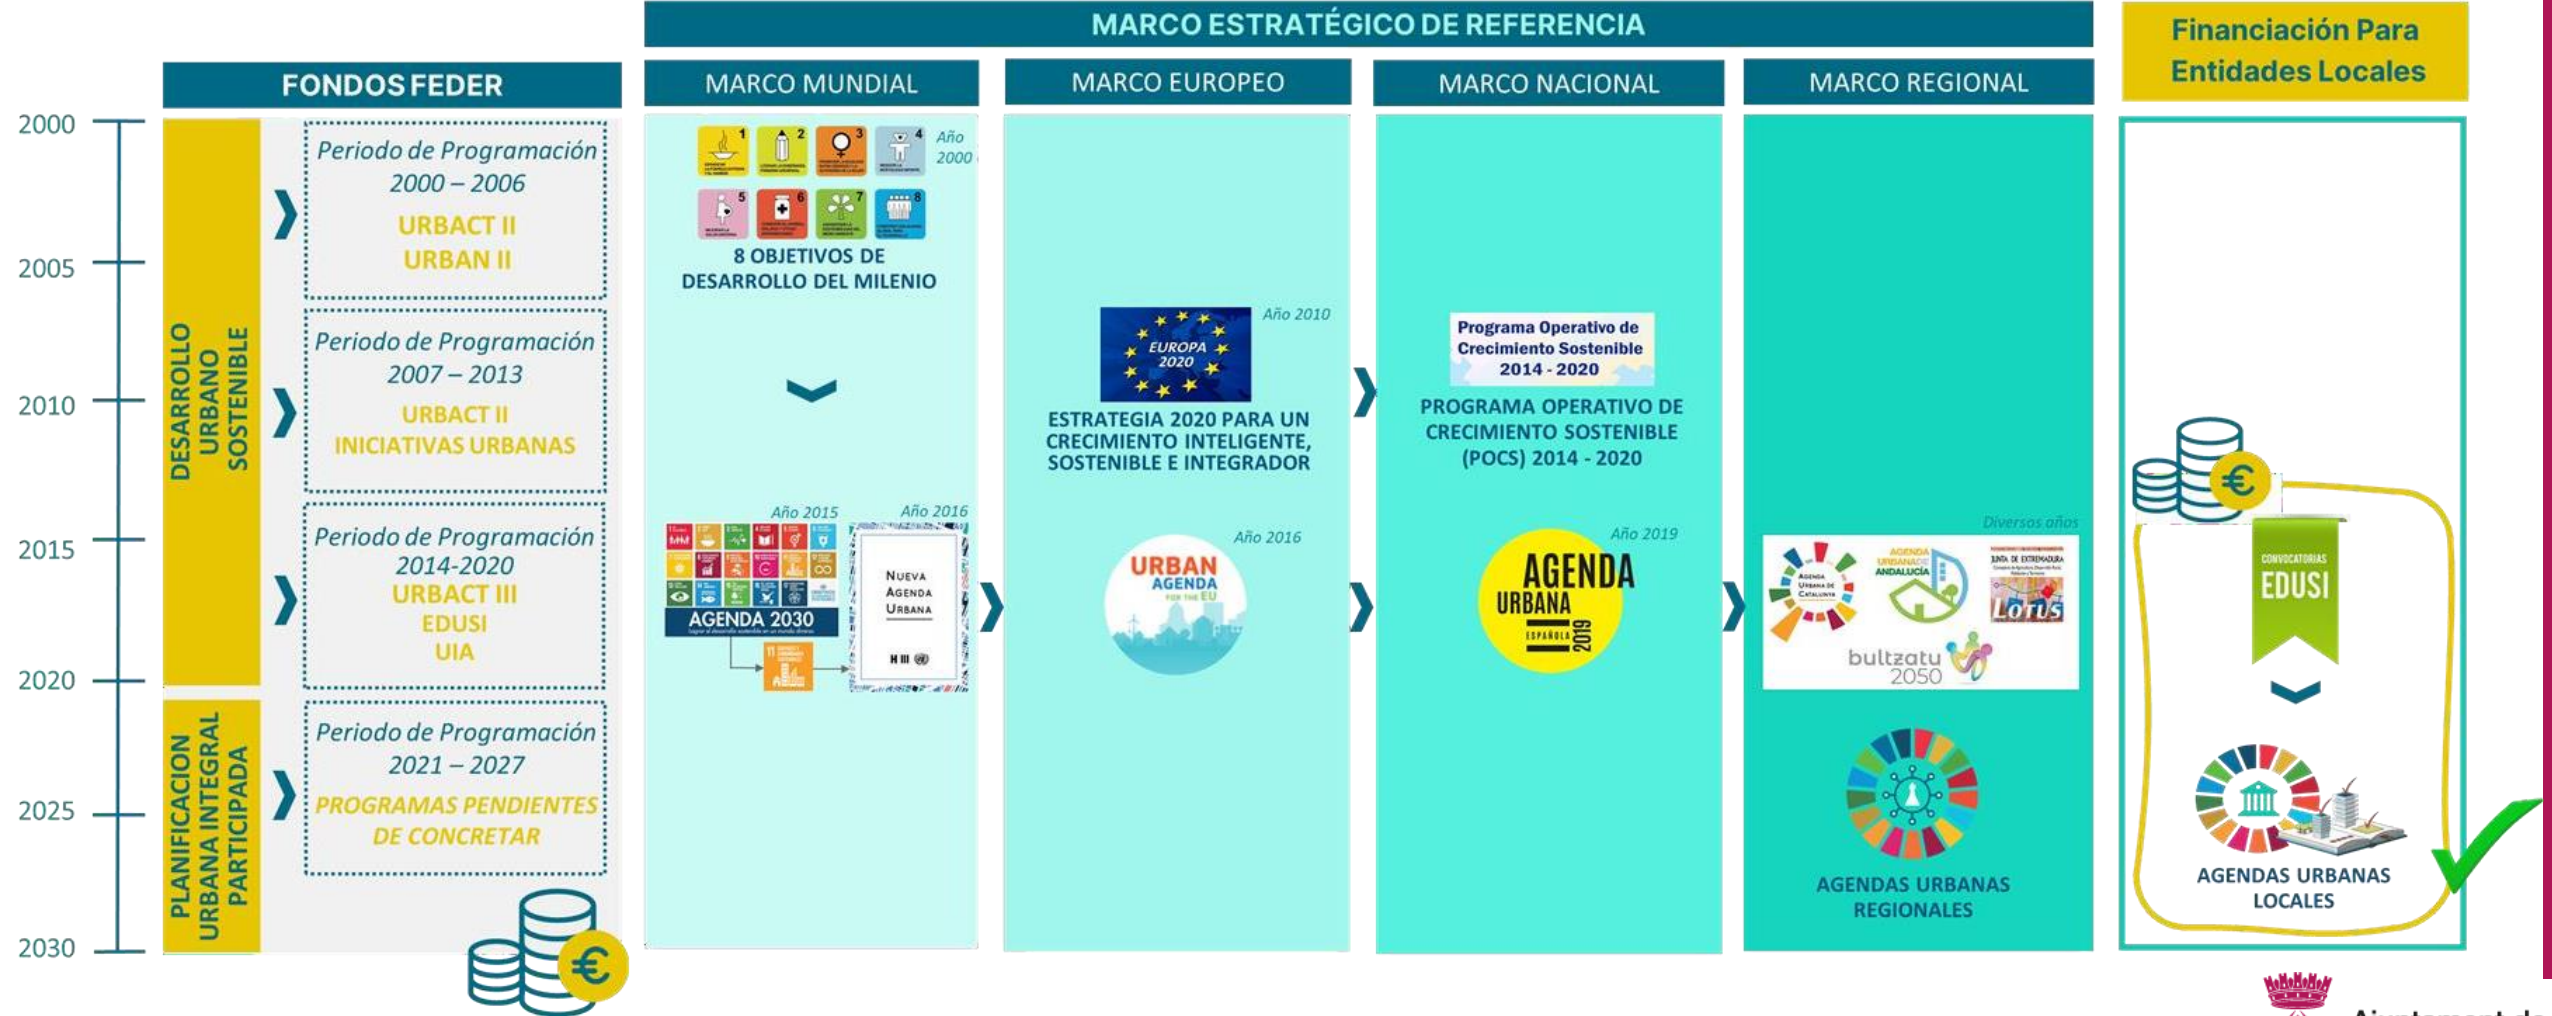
MARCO ESTRATÉGICO DE REFERENCIA

Financiación Para Entidades Locales

FONDOS FEDER

MARCO MUNDIAL

MARCO EUROPEO

MARCO NACIONAL

MARCO REGIONAL

2000
2005
2010
2015
2020
2025
2030

DESARROLLO URBANO SOSTENIBLE

PLANIFICACION URBANA INTEGRAL PARTICIPADA

Periodo de Programación 2000 – 2006
URBACT II
URBAN II

Periodo de Programación 2007 – 2013
URBACT II
INICIATIVAS URBANAS

Periodo de Programación 2014-2020
URBACT III
EDUSI
UIA

Periodo de Programación 2021 – 2027
PROGRAMAS PENDIENTES DE CONCRETAR

Año 2000

8 OBJETIVOS DE DESARROLLO DEL MILENIO

Año 2015
AGENDA 2030

Año 2016
Nueva Agenda Urbana

Año 2010
EUROPA 2020
ESTRATEGIA 2020 PARA UN CRECIMIENTO INTELIGENTE, SOSTENIBLE E INTEGRADOR

Año 2016
URBAN AGENDA FOR THE EU

Programa Operativo de Crecimiento Sostenible 2014 - 2020
PROGRAMA OPERATIVO DE CRECIMIENTO SOSTENIBLE (POCS) 2014 - 2020

Año 2019
AGENDA URBANA ESPAÑOLA 2019

Diversos años
Agenda Urbana de Catalunya
AGENDA URBANA DE ANDALUCÍA
JUNTA DE EXTREMADURA
Lotus
bultzatu 2050

AGENDAS URBANAS REGIONALES

CONVOCATORIAS EDUSI

AGENDAS URBANAS LOCALES

Ajuntament de